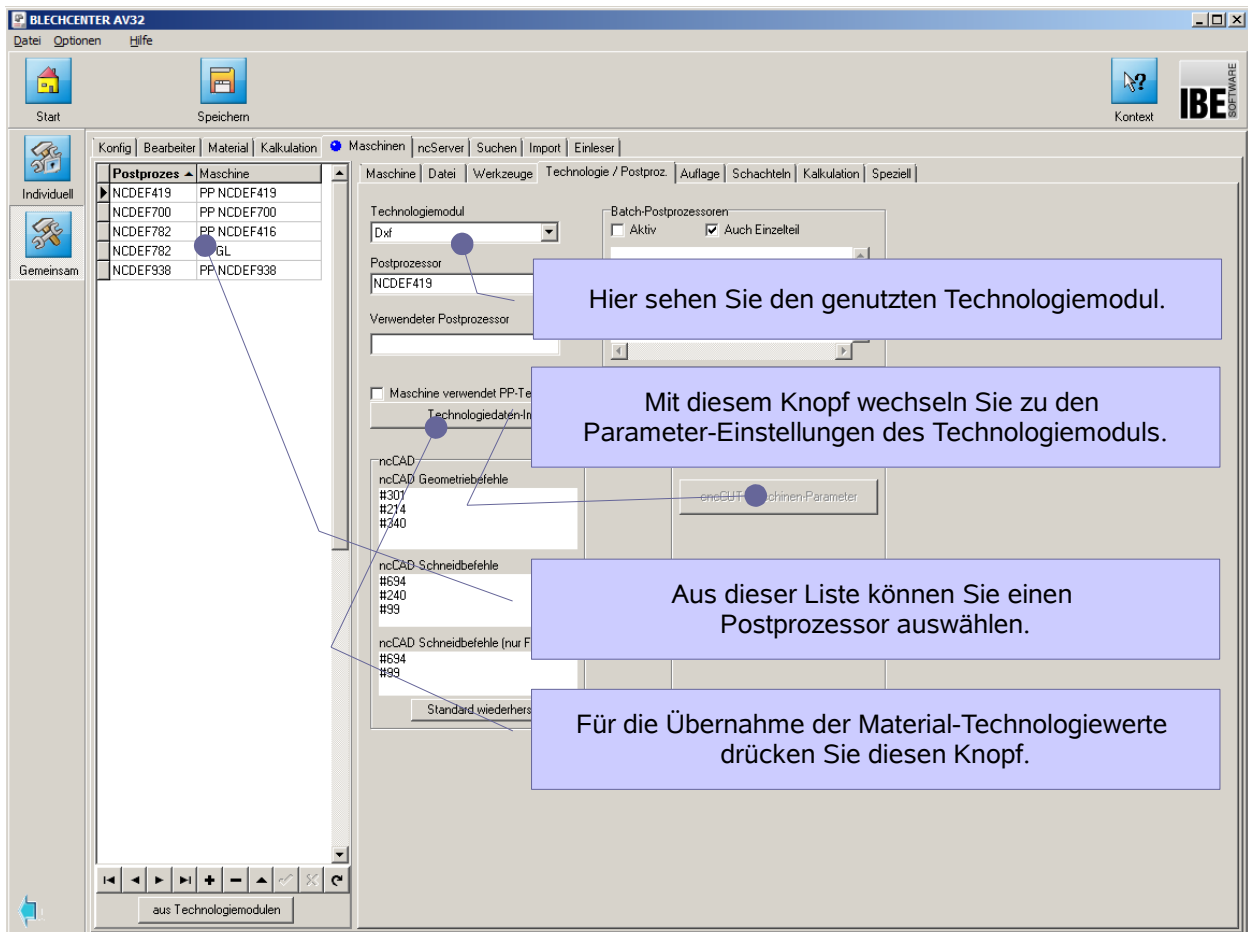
BLECHCENTER AV32

Datei Optionen Hilfe

Start Speichern Kontext IBE SOFTWARE

Individuell Gemeinsam

Konfig | Bearbeiter | Material | Kalkulation | Maschinen | ncServer | Suchen | Import | Einleser

| Postprozes | Maschine |
|---|---|
| NCDEF419 | PP NCDEF419 |
| NCDEF700 | PP NCDEF700 |
| NCDEF782 | PP NCDEF416 |
| NCDEF782 | GL |
| NCDEF938 | PP NCDEF938 |

aus Technologiemodulen

Maschine | Datei | Werkzeuge | Technologie / Postproz. | Auflage | Schachteln | Kalkulation | Speziell

Technologiemodul
Dxf

Postprozessor
NCDEF419

Verwendeter Postprozessor

Maschine verwendet PP-Te

Technologiedaten-I

Batch-Postprozessoren
Aktiv Auch Einzelteil

ncCAD
ncCAD Geometriebefehle
#301
#214
#340

ncCAD Schneidbefehle
#694
#240
#99

ncCAD Schneidbefehle (nur F
#694
#99

Standard wiederhers

encCUT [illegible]chinen-Parameter

Hier sehen Sie den genutzten Technologiemodul.

Mit diesem Knopf wechseln Sie zu den Parameter-Einstellungen des Technologiemoduls.

Aus dieser Liste können Sie einen Postprozessor auswählen.

Für die Übernahme der Material-Technologiewerte drücken Sie diesen Knopf.